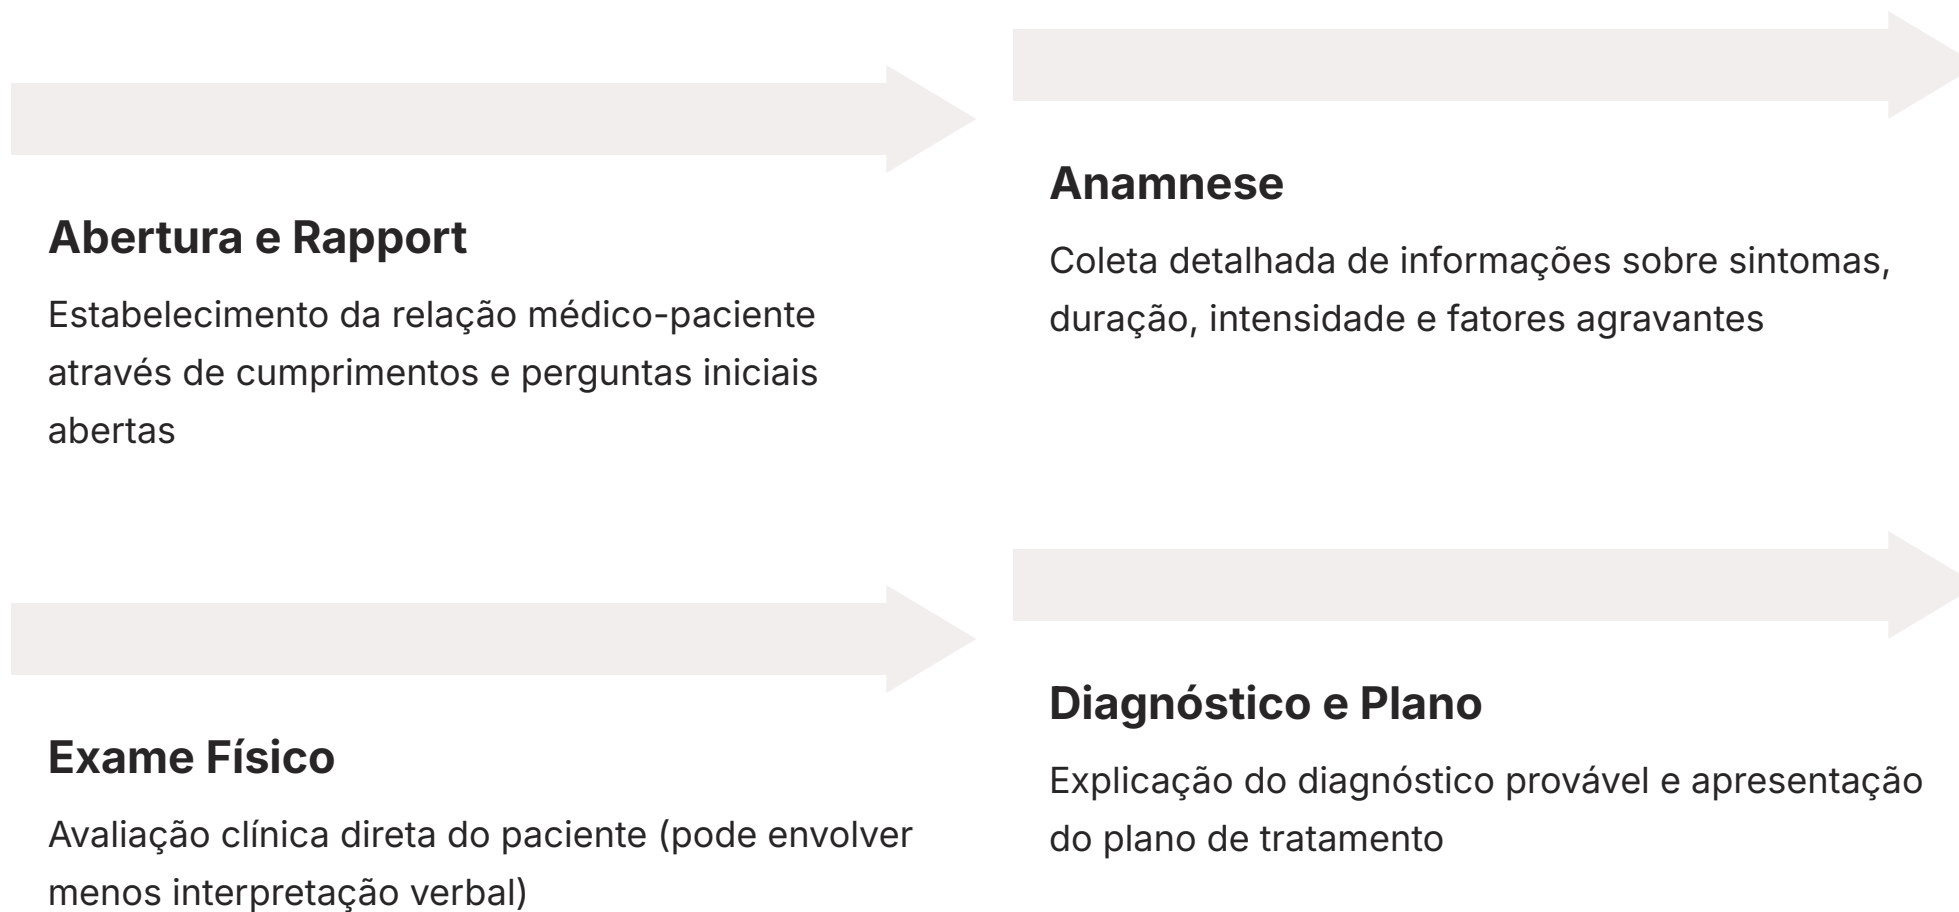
Abertura e Rapport

Estabelecimento da relação médico-paciente através de cumprimentos e perguntas iniciais abertas

Anamnese

Coleta detalhada de informações sobre sintomas, duração, intensidade e fatores agravantes

Exame Físico

Avaliação clínica direta do paciente (pode envolver menos interpretação verbal)

Diagnóstico e Plano

Explicação do diagnóstico provável e apresentação do plano de tratamento